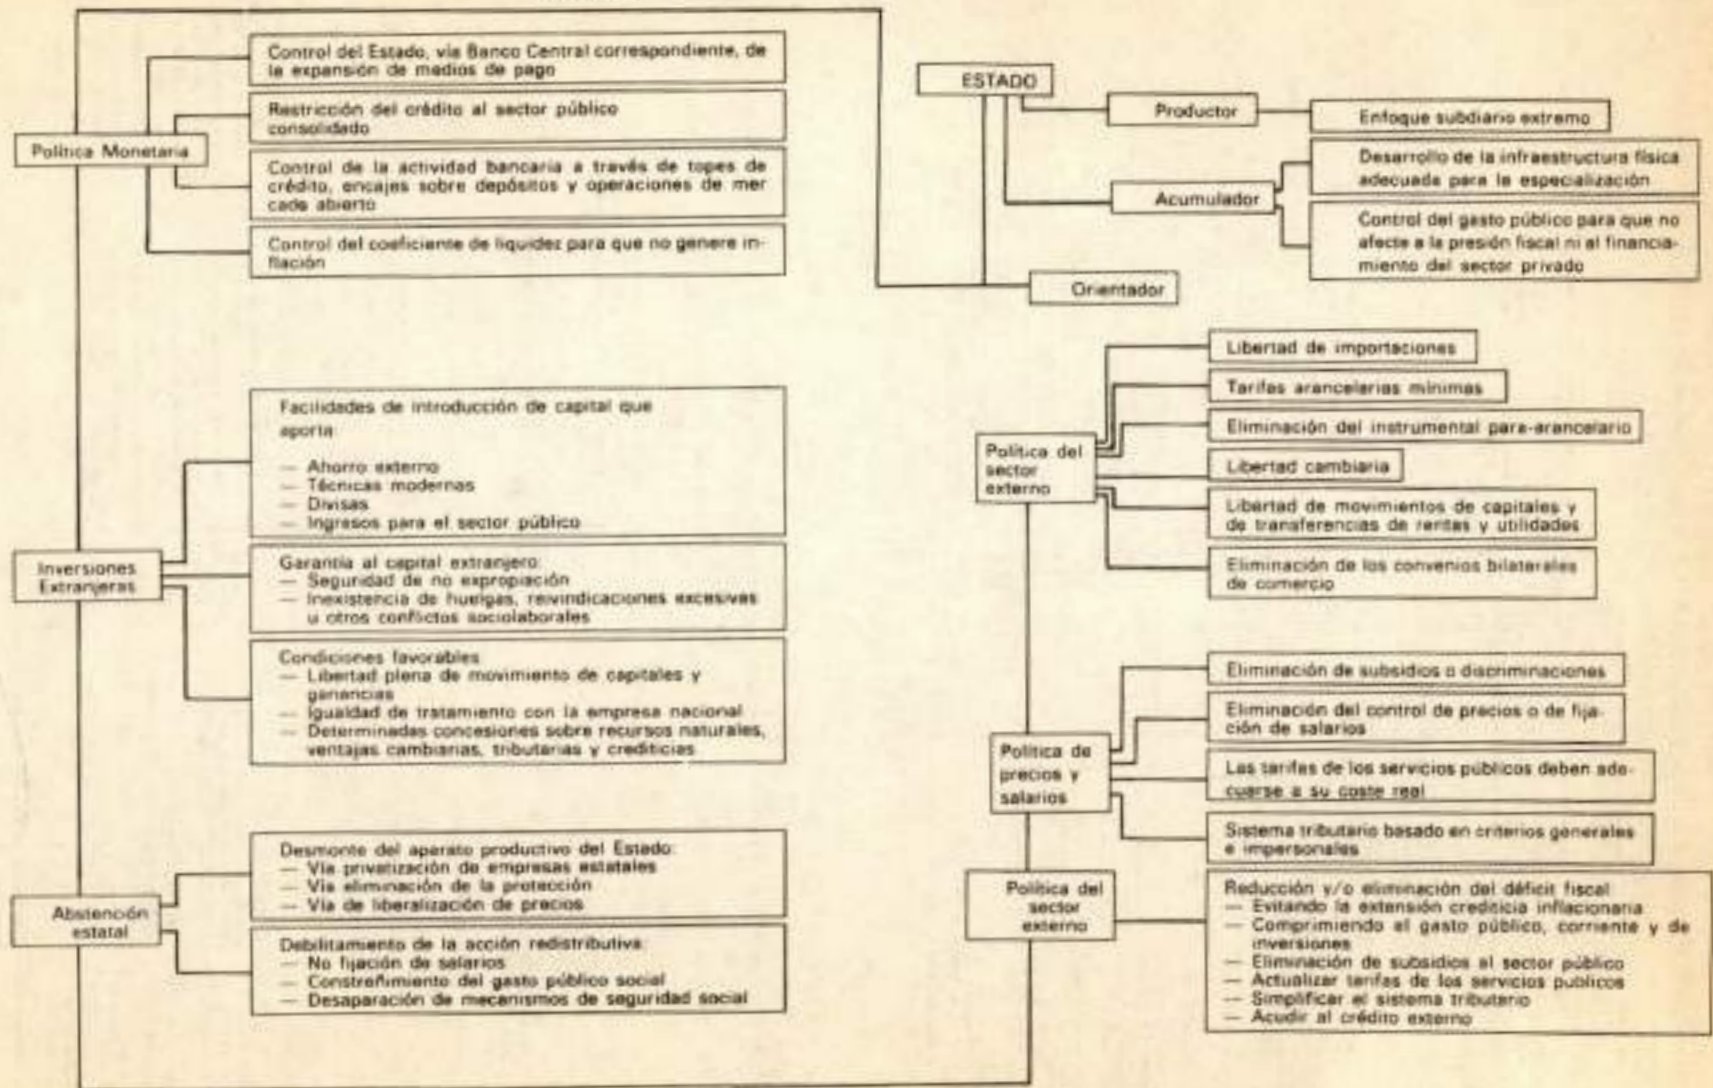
ESTADO

Productor

Enfoque subdiario extremo

Acumulador

Desarrollo de la infraestructura física adecuada para la especialización

Control del gasto público para que no afecte a la presión fiscal ni al financiamiento del sector privado

Orientador

Política Monetaria

Control del Estado, vía Banco Central correspondiente, de la expansión de medios de pago

Restricción del crédito al sector público consolidado

Control de la actividad bancaria a través de topes de crédito, encajes sobre depósitos y operaciones de mercado abierto

Control del coeficiente de liquidez para que no genere inflación

Inversiones Extranjeras

Facilidades de introducción de capital que aporta:
— Ahorro externo
— Técnicas modernas
— Divisas
— Ingresos para el sector público

Garantía al capital extranjero:
— Seguridad de no expropiación
— Inexistencia de huelgas, reivindicaciones excesivas u otros conflictos sociolaborales

Condiciones favorables
— Libertad plena de movimiento de capitales y ganancias
— Igualdad de tratamiento con la empresa nacional
— Determinadas concesiones sobre recursos naturales, ventajas cambiarias, tributarias y crediticias

Abstención estatal

Desmonte del aparato productivo del Estado:
— Vía privatización de empresas estatales
— Vía eliminación de la protección
— Vía de liberalización de precios

Debilitamiento de la acción redistributiva:
— No fijación de salarios
— Constreñimiento del gasto público social
— Desaparación de mecanismos de seguridad social

Política del sector externo

Libertad de importaciones

Tarifas arancelarias mínimas

Eliminación del instrumental para-arancelario

Libertad cambiaria

Libertad de movimientos de capitales y de transferencias de rentas y utilidades

Eliminación de los convenios bilaterales de comercio

Política de precios y salarios

Eliminación de subsidios o discriminaciones

Eliminación del control de precios o de fijación de salarios

Las tarifas de los servicios públicos deben adecuarse a su coste real

Sistema tributario basado en criterios generales e impersonales

Política del sector externo

Reducción y/o eliminación del déficit fiscal
— Evitando la extensión crediticia inflacionaria
— Comprimiendo el gasto público, corriente y de inversiones
— Eliminación de subsidios al sector público
— Actualizar tarifas de los servicios públicos
— Simplificar el sistema tributario
— Acudir al crédito externo